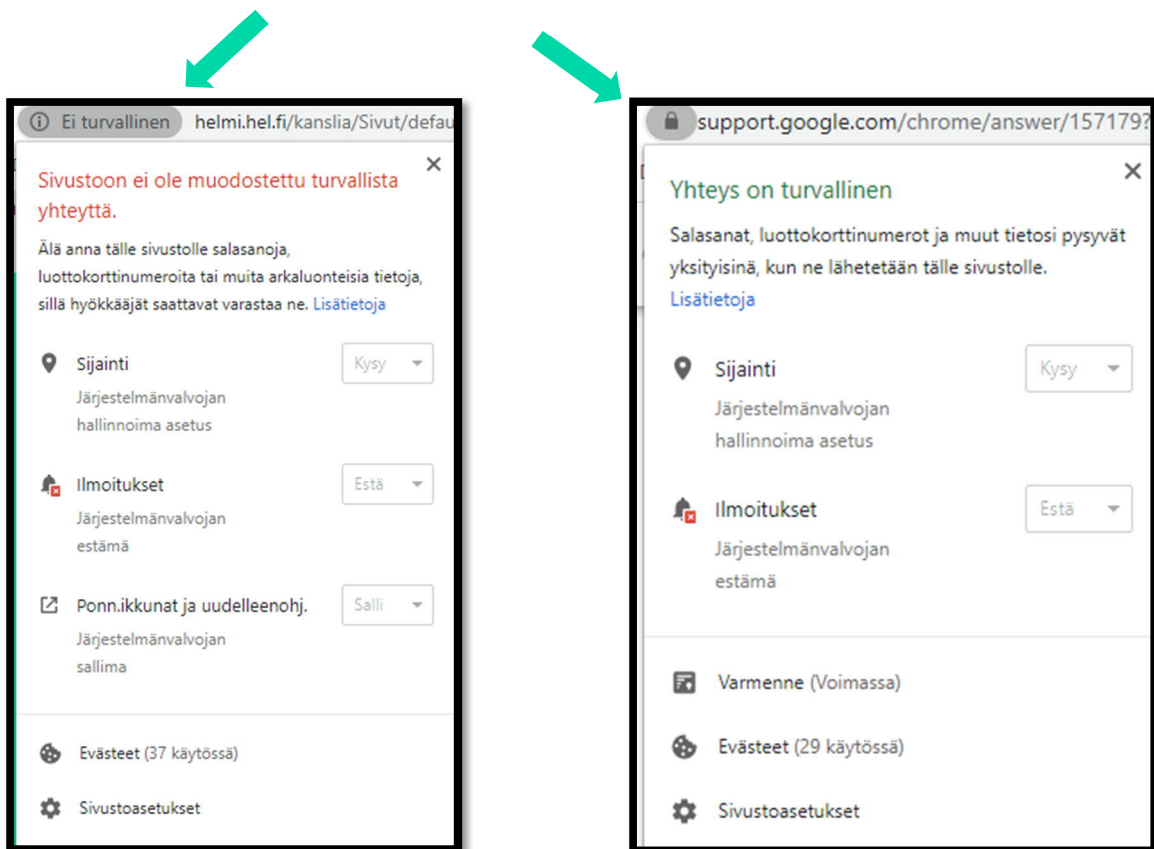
Ei turvallinen helmi.hel.fi/kanslia/Sivut/defau

Sivustoon ei ole muodostettu turvallista yhteyttä.

Älä anna tälle sivustolle salasanoja, luottokorttinumeroita tai muita arkaluonteisia tietoja, sillä hyökkääjät saattavat varastaa ne. Lisätietoja

Sijainti
Järjestelmänvalvojan hallinnoima asetus
Kysy

Ilmoitukset
Järjestelmänvalvojan estämä
Estä

Ponn.ikkunat ja uudelleenohj.
Järjestelmänvalvojan sallima
Salli

Evästeet (37 käytössä)

Sivustoasetukset

support.google.com/chrome/answer/157179?

Yhteys on turvallinen

Salasanat, luottokorttinumerot ja muut tietosi pysyvät yksityisinä, kun ne lähetetään tälle sivustolle. Lisätietoja

Sijainti
Järjestelmänvalvojan hallinnoima asetus
Kysy

Ilmoitukset
Järjestelmänvalvojan estämä
Estä

Varmenne (Voimassa)

Evästeet (29 käytössä)

Sivustoasetukset